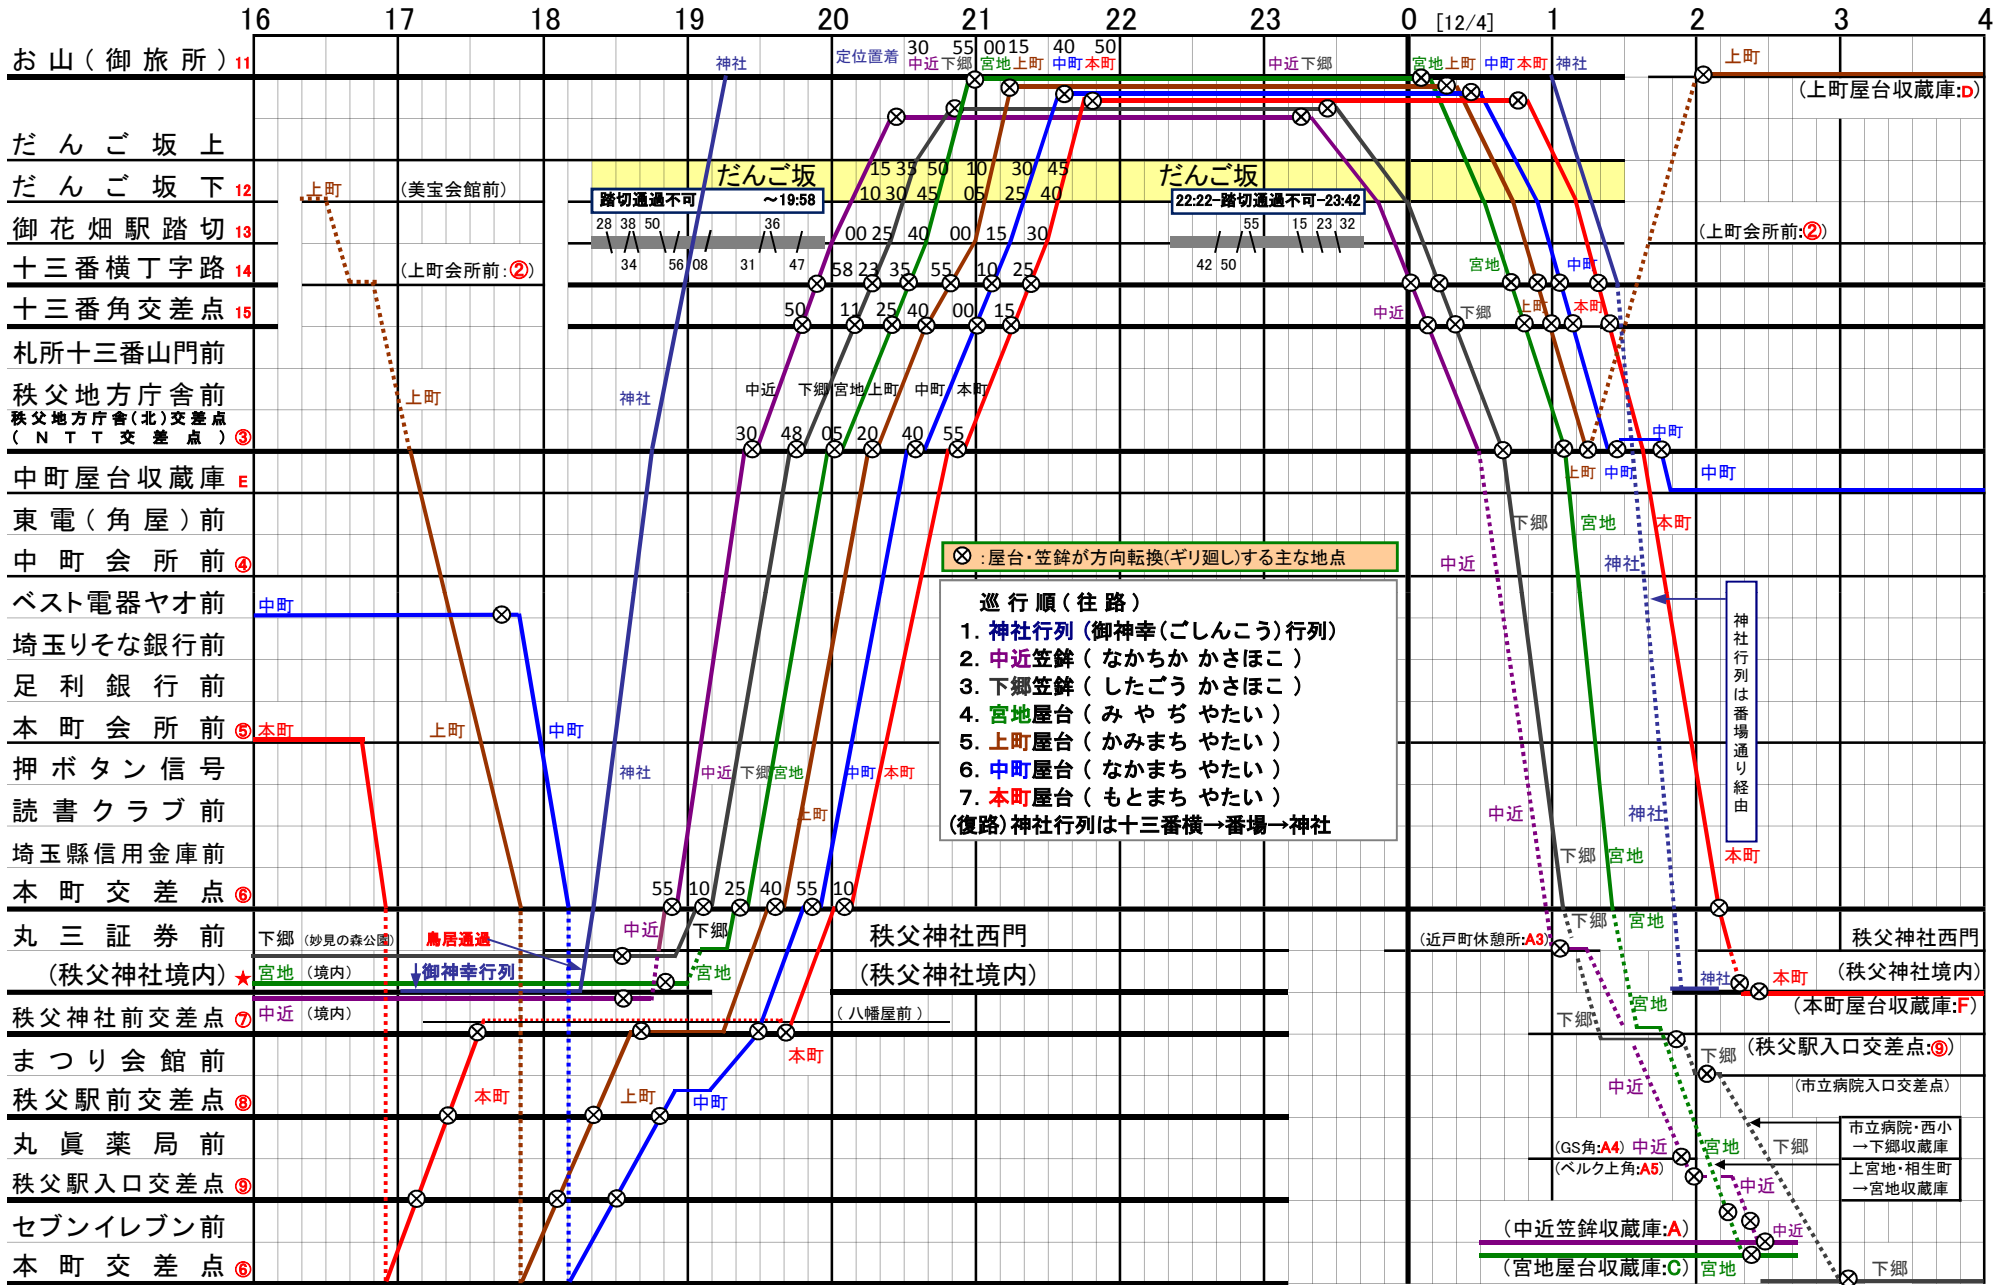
16 17 18 19 20 21 22 23 0 [12/4] 1 2 3 4

お山(御旅所)11
だんご坂上
だんご坂下 12
御花畑駅踏切 13
十三番横丁字路 14
十三番角交差点 15
札所十三番山門前
秩父地方庁舎前
秩父地方庁舎(北)交差点(NTT交差点)③
中町屋台収蔵庫 E
東電(角屋)前
中町会所前 ④
ベスト電器ヤオ前
埼玉りそな銀行前
足利銀行前
本町会所前 ⑤
押ボタン信号
読書クラブ前
埼玉縣信用金庫前
本町交差点 ⑥
丸三証券前
(秩父神社境内)★
秩父神社前交差点 ⑦
まつり会館前
秩父駅前交差点 ⑧
丸眞薬局前
秩父駅入口交差点 ⑨
セブンイレブン前
本町交差点 ⑥

神社 定位置着 30 55 00 15 40 50 中近 下郷 宮地 上町 中町 本町 中近 下郷 宮地 上町 中町 本町 神社 上町
(上町屋台収蔵庫:D)
上町 (美宝会館前)
だんご坂 踏切通過不可 ~19:58 15 35 50 10 30 45 10 30 45 05 25 40 だんご坂 22:22−踏切通過不可−23:42
28 38 50 36 34 56 08 31 47 00 25 40 00 15 30 55 15 23 32 42 50
(上町会所前:②)
(上町会所前:②)
58 23 35 55 10 25 宮地 中町
50 11 25 40 00 15 中近 下郷 上町 本町
上町 神社 中近 下郷 宮地 上町 中町 本町
30 48 05 20 40 55 中町
上町 中町 中町
下郷 宮地 本町
⊗:屋台・笠鉾が方向転換(ギリ廻し)する主な地点
中近 神社
中町
巡行順(往路)
1. 神社行列(御神幸(ごしんこう)行列)
2. 中近笠鉾(なかちか かさほこ)
3. 下郷笠鉾(したごう かさほこ)
4. 宮地屋台(みやぢ やたい)
5. 上町屋台(かみまち やたい)
6. 中町屋台(なかまち やたい)
7. 本町屋台(もとまち やたい)
(復路)神社行列は十三番横→番場→神社
神社行列は番場通り経由
本町 上町 中町
神社 中近 下郷 宮地 中町 本町
上町
中近 神社
下郷 宮地 本町
55 10 25 40 55 10
下郷 (妙見の森公園) 鳥居通過 中近 下郷 秩父神社西門 (近戸町休憩所:A3) 下郷 宮地 秩父神社西門
宮地 (境内) ↓御神幸行列 宮地 (秩父神社境内) 神社 本町 (秩父神社境内)
中近 (境内) (八幡屋前) 宮地 (本町屋台収蔵庫:F)
下郷 本町 下郷 (秩父駅入口交差点:⑨)
本町 上町 中町 中近 (市立病院入口交差点)
(GS角:A4) 中近 宮地 下郷 市立病院・西小→下郷収蔵庫
(ベルク上角:A5) 中近 上宮地・相生町→宮地収蔵庫
中近
(中近笠鉾収蔵庫:A)
(宮地屋台収蔵庫:C) 宮地 下郷